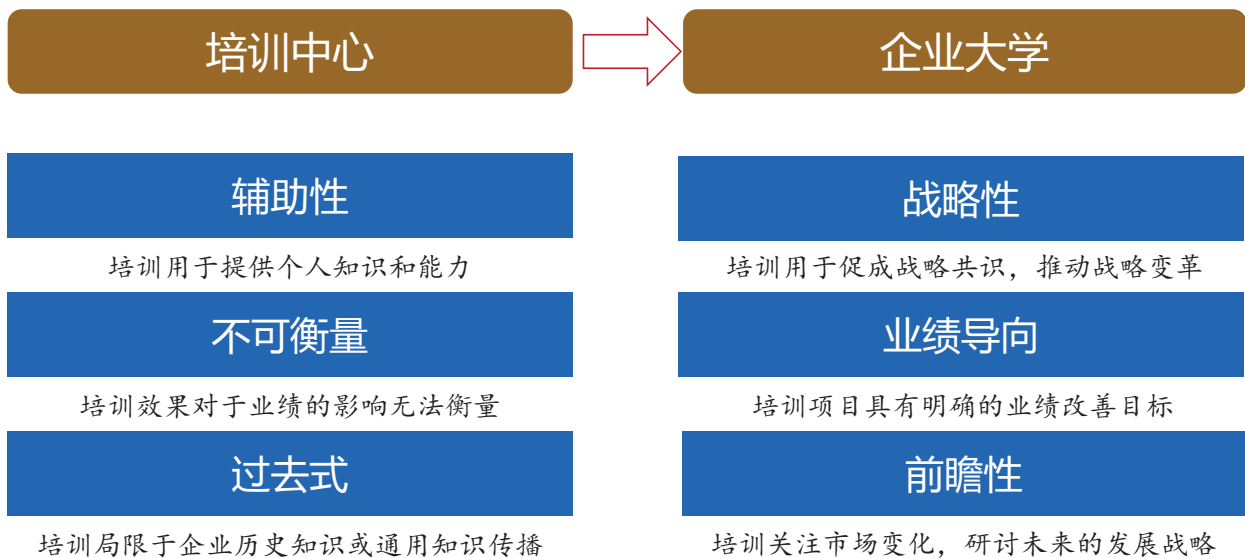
培训中心

企业大学

辅助性

培训用于提供个人知识和能力

不可衡量

培训效果对于业绩的影响无法衡量

过去式

培训局限于企业历史知识或通用知识传播

战略性

培训用于促成战略共识，推动战略变革

业绩导向

培训项目具有明确的业绩改善目标

前瞻性

培训关注市场变化，研讨未来的发展战略